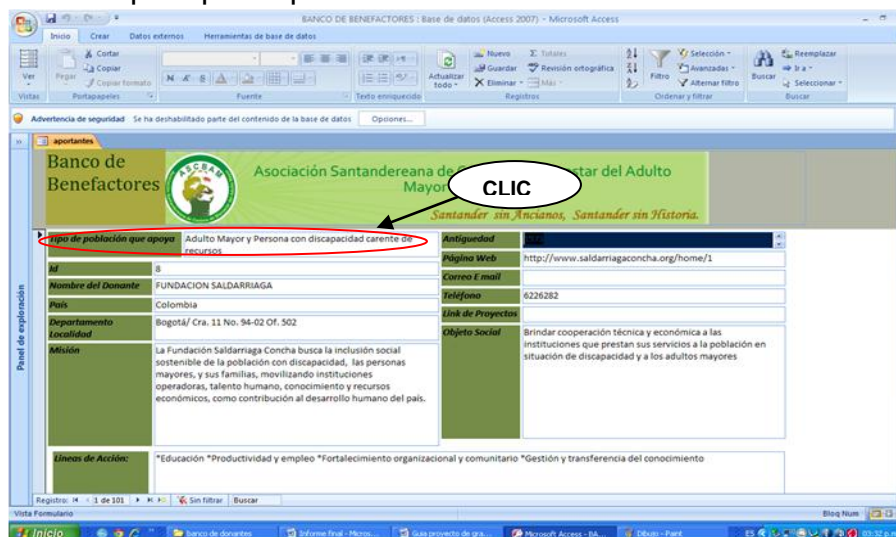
BANCO DE BENEFACTORES : Base de datos (Access 2007) - Microsoft Access

Inicio Crear Datos externos Herramientas de base de datos

Ver
Vistas
Pegar
Cortar
Copiar
Copiar formato
Portapapeles
Fuente
Texto enriquecido
Actualizar todo
Nuevo
Guardar
Eliminar
Totales
Revisión ortográfica
Más
Registros
Filtro
Selección
Avanzadas
Alternar filtro
Ordenar y filtrar
Buscar
Reemplazar
Ir a
Seleccionar
Buscar

Advertencia de seguridad Se ha deshabilitado parte del contenido de la base de datos Opciones...

Panel de exploración

aportantes

Banco de Benefactores

ASCBAM

Asociación Santandereana de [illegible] star del Adulto Mayor

CLIC

Santander sin Ancianos, Santander sin Historia.

| Tipo de población que apoya | Adulto Mayor y Persona con discapacidad carente de recursos |
|---|---|
| Id | 8 |
| Nombre del Donante | FUNDACION SALDARRIAGA |
| País | Colombia |
| Departamento Localidad | Bogotá/ Cra. 11 No. 94-02 Of. 502 |
| Misión | La Fundación Saldarriaga Concha busca la inclusión social sostenible de la población con discapacidad, las personas mayores, y sus familias, movilizando instituciones operadoras, talento humano, conocimiento y recursos económicos, como contribución al desarrollo humano del país. |

| Antiguedad | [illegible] |
|---|---|
| Página Web | http://www.saldarriagaconcha.org/home/1 |
| Correo E mail | |
| Teléfono | 6226282 |
| Link de Proyectos | |
| Objeto Social | Brindar cooperación técnica y económica a las instituciones que prestan sus servicios a la población en situación de discapacidad y a los adultos mayores |

Lineas de Acción: *Educación *Productividad y empleo *Fortalecimiento organizacional y comunitario *Gestión y transferencia del conocimiento

Registro: 1 de 101 Sin filtrar Buscar

Vista Formulario

Bloq Num

Inicio banco de donantes Informe final - Micros... Guia proyecto de gra... Microsoft Access - BA... Dibujo - Paint ES 03:32